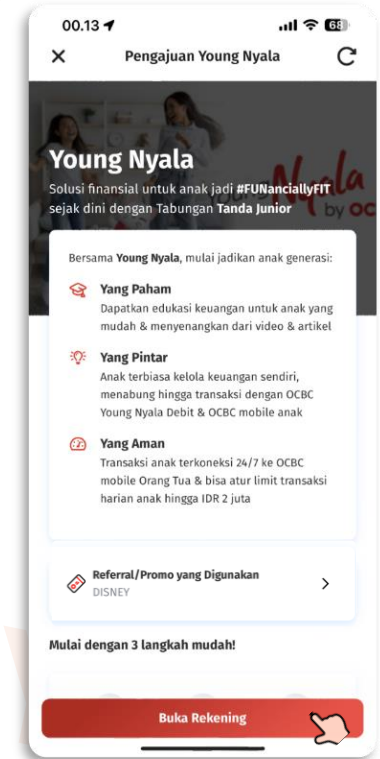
00.13 68

Pengajuan Young Nyala

Young Nyala

Solusi finansial untuk anak jadi #FUNanciallyFIT sejak dini dengan Tabungan Tanda Junior

Nyala by OC

Bersama Young Nyala, mulai jadikan anak generasi:

Yang Paham
Dapatkan edukasi keuangan untuk anak yang mudah & menyenangkan dari video & artikel

Yang Pintar
Anak terbiasa kelola keuangan sendiri, menabung hingga transaksi dengan OCBC Young Nyala Debit & OCBC mobile anak

Yang Aman
Transaksi anak terkoneksi 24/7 ke OCBC mobile Orang Tua & bisa atur limit transaksi harian anak hingga IDR 2 juta

Referral/Promo yang Digunakan
DISNEY

Mulai dengan 3 langkah mudah!

Buka Rekening